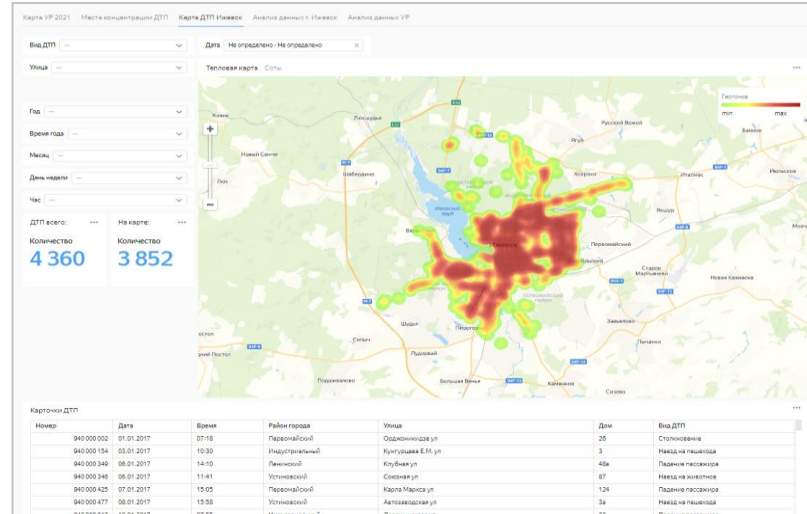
Карта УР 2021   Места концентрации ДТП   Карта ДТП Ижевск   Анализ данных г. Ижевск   Анализ данных УР

Вид ДТП —
Улица —
Год —
Время года —
Месяц —
День недели —
Час —

Дата  Не определено - Не определено ×

Тепловая карта  Соты

Геоточка
min  max

ДТП всего: ···
Количество
4 360

На карте: ···
Количество
3 852

Ижевск
Первомайский
Новый Сентябрь
Шабердино
Италмас
Русский Вожой
Якшур
Старые Марьяновка
Новая Казмаска
Завьялово
Пычанки
Шудья
Пудовай
Хохряки
Подшивалово
Большая Венья
Каменное
Кияик
Ягул
Лудорвай

Карточки ДТП ···

| Номер | Дата | Время | Район города | Улица | Дом | Вид ДТП |
|---|---|---|---|---|---|---|
| 940 000 002 | 01.01.2017 | 07:18 | Первомайский | Орджоникидзе ул | 26 | Столкновение |
| 940 000 154 | 03.01.2017 | 10:30 | Индустриальный | Кунгурцева Е.М. ул | 3 | Наезд на пешехода |
| 940 000 349 | 06.01.2017 | 14:10 | Ленинский | Клубная ул | 46а | Падение пассажира |
| 940 000 346 | 06.01.2017 | 11:41 | Устиновский | Союзная ул | 87 | Наезд на животное |
| 940 000 425 | 07.01.2017 | 15:05 | Первомайский | Карла Маркса ул | 124 | Падение пассажира |
| 940 000 477 | 08.01.2017 | 15:58 | Устиновский | Автозаводская ул | 3а | Наезд на пешехода |